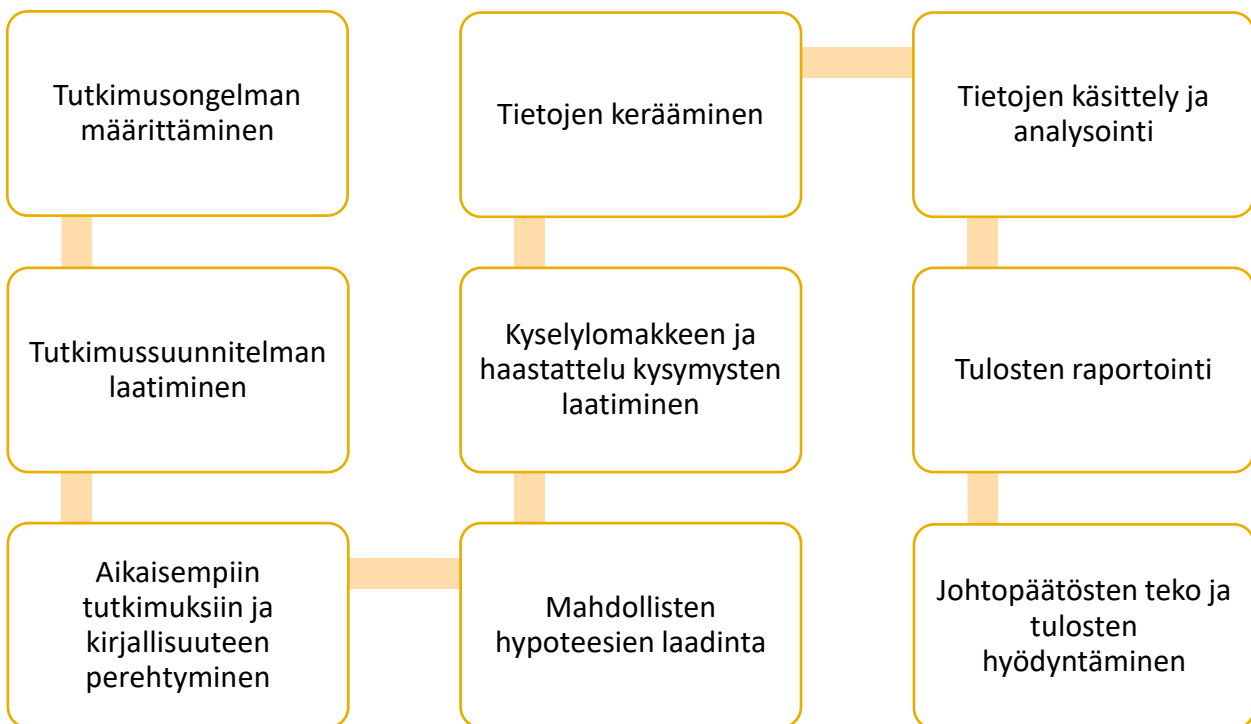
Tutkimusongelman määrittäminen

Tutkimussuunnitelman laatiminen

Aikaisempiin tutkimuksiin ja kirjallisuuteen perehtyminen

Mahdollisten hypoteesien laadinta

Kyselylomakkeen ja haastattelu kysymysten laatiminen

Tietojen kerääminen

Tietojen käsittely ja analysointi

Tulosten raportointi

Johtopäätösten teko ja tulosten hyödyntäminen